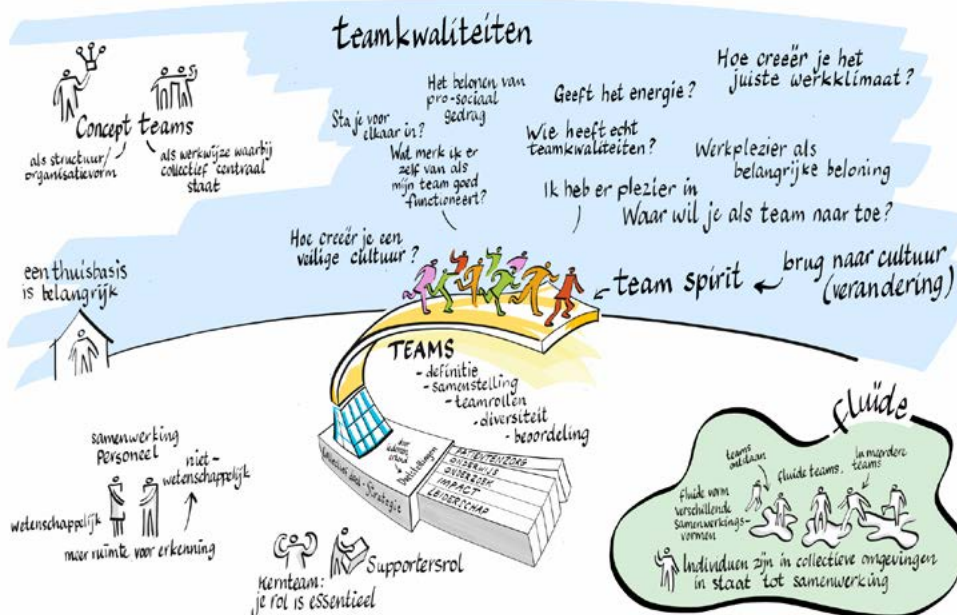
teamkwaliteiten

Concept teams
als structuur/organisatievorm
als werkwijze waarbij collectief centraal staat

Sta je voor elkaar in?

Het belonen van pro-sociaal gedrag

Wat merk ik er zelf van als mijn team goed functioneert?

Geeft het energie?

Wie heeft echt teamkwaliteiten?

Hoe creeër je het juiste werkklimaat?

Werkplezier als belangrijke beloning

Ik heb er plezier in

Waar wil je als team naar toe?

Hoe creeër je een veilige cultuur?

team spirit

brug naar cultuur (verandering)

een thuisbasis is belangrijk

TEAMS
- definitie
- samenstelling
- teamrollen
- diversiteit
- beoordeling

Erkennen en Waarderen
Instituut
Visie · Strategie
Doelstellingen
PATIËNTENZORG
ONDERWIJS
ONDERZOEK
IMPACT
LEIDERSCHAP

samenwerking Personeel
wetenschappelijk
niet-wetenschappelijk
meer ruimte voor erkenning

Kernteam: je rol is essentieel

Supportersrol

fluïde
teams ontstaan
fluïde teams
in meerdere teams
fluïde vorm verschillende samenwerkingsvormen
Individuen zijn in collectieve omgevingen in staat tot samenwerking